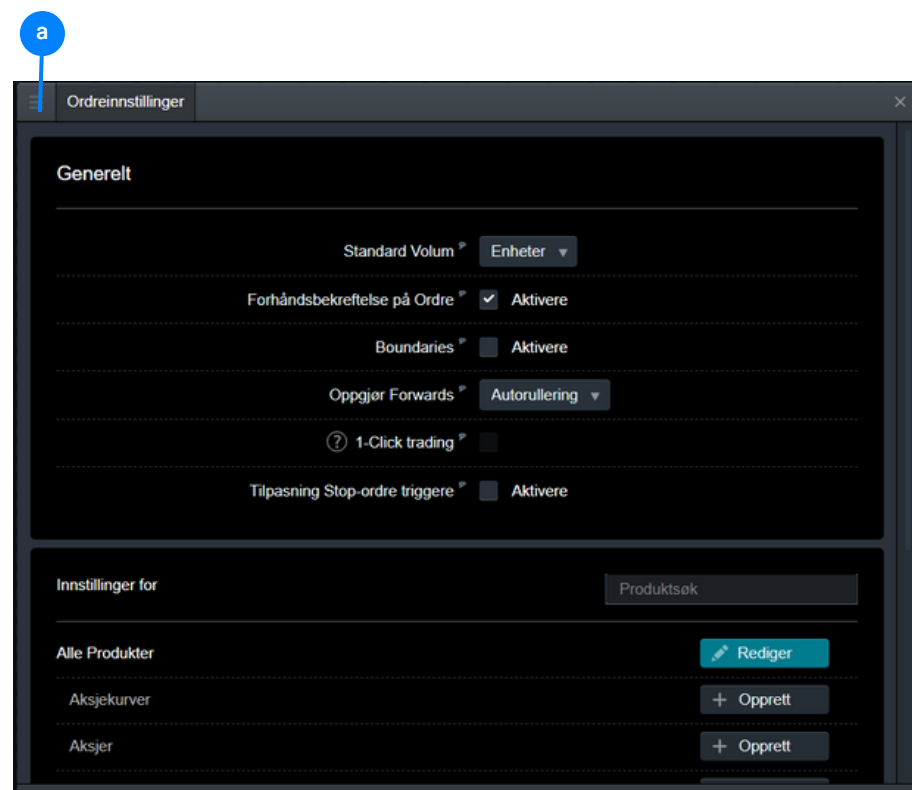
a

Ordreinnstillinger

Generelt

Standard Volum Enheter

Forhåndsbekreftelse på Ordre Aktivere

Boundaries Aktivere

Oppgjør Forwards Autorullering

1-Click trading

Tilpasning Stop-ordre triggere Aktivere

Innstillinger for Produktsøk

Alle Produkter Rediger

Aksjekurver Opprett

Aksjer Opprett